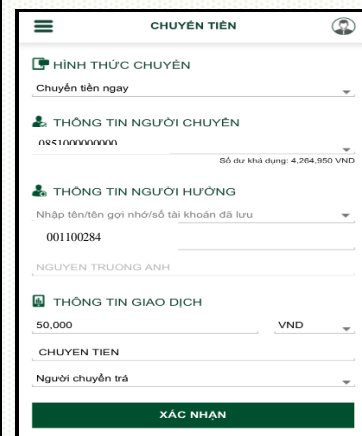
CHUYỂN TIỀN

HÌNH THỨC CHUYỂN

Chuyển tiền ngay

THÔNG TIN NGƯỜI CHUYỂN

0851000000000

Số dư khả dụng: 4,264,950 VND

THÔNG TIN NGƯỜI HƯỞNG

Nhập tên/tên gợi nhớ/số tài khoản đã lưu

001100284

NGUYEN TRUONG ANH

THÔNG TIN GIAO DỊCH

50,000

VND

CHUYEN TIEN

Người chuyển trả

XÁC NHẬN